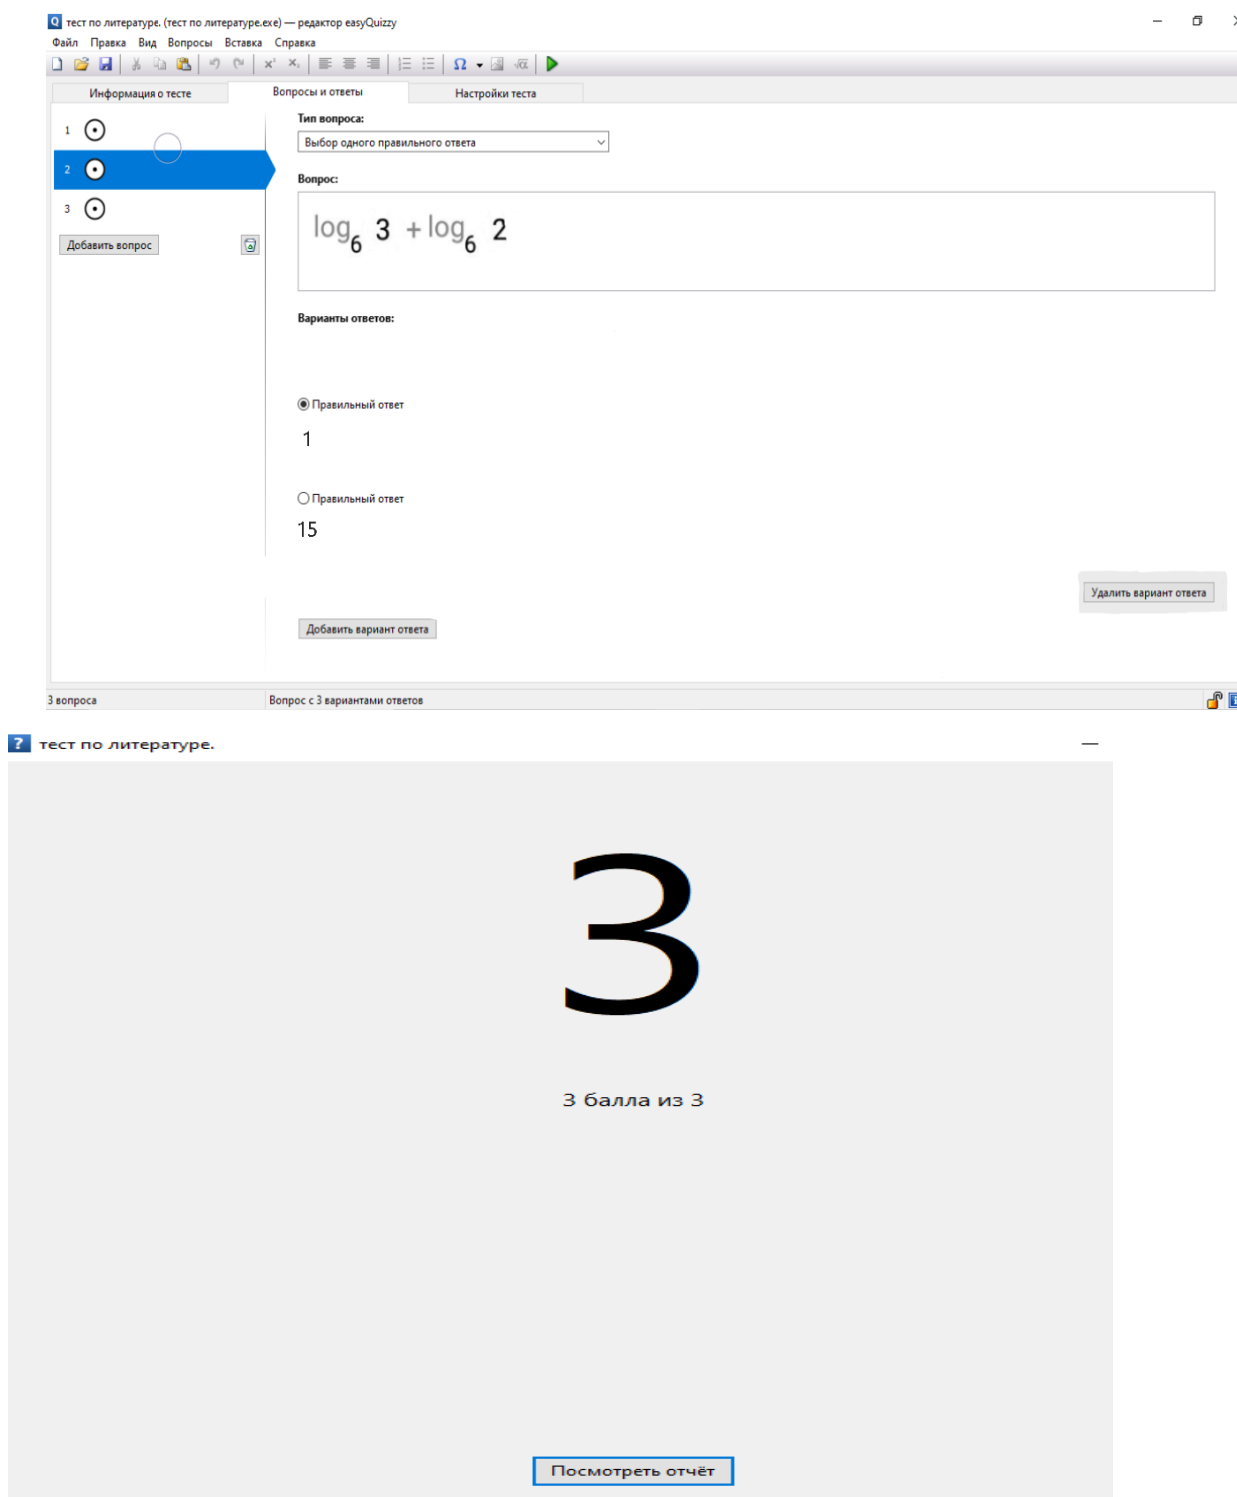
тест по литературе. (тест по литературе.exe) — редактор easyQuizzy

Файл Правка Вид Вопросы Вставка Справка

Информация о тесте | Вопросы и ответы | Настройки теста

1
2
3

Добавить вопрос

Тип вопроса:
Выбор одного правильного ответа

Вопрос:
$\log_6 3 + \log_6 2$

Варианты ответов:

Правильный ответ
1

Правильный ответ
15

Удалить вариант ответа

Добавить вариант ответа

3 вопроса
Вопрос с 3 вариантами ответов

тест по литературе.

3

3 балла из 3

Посмотреть отчёт